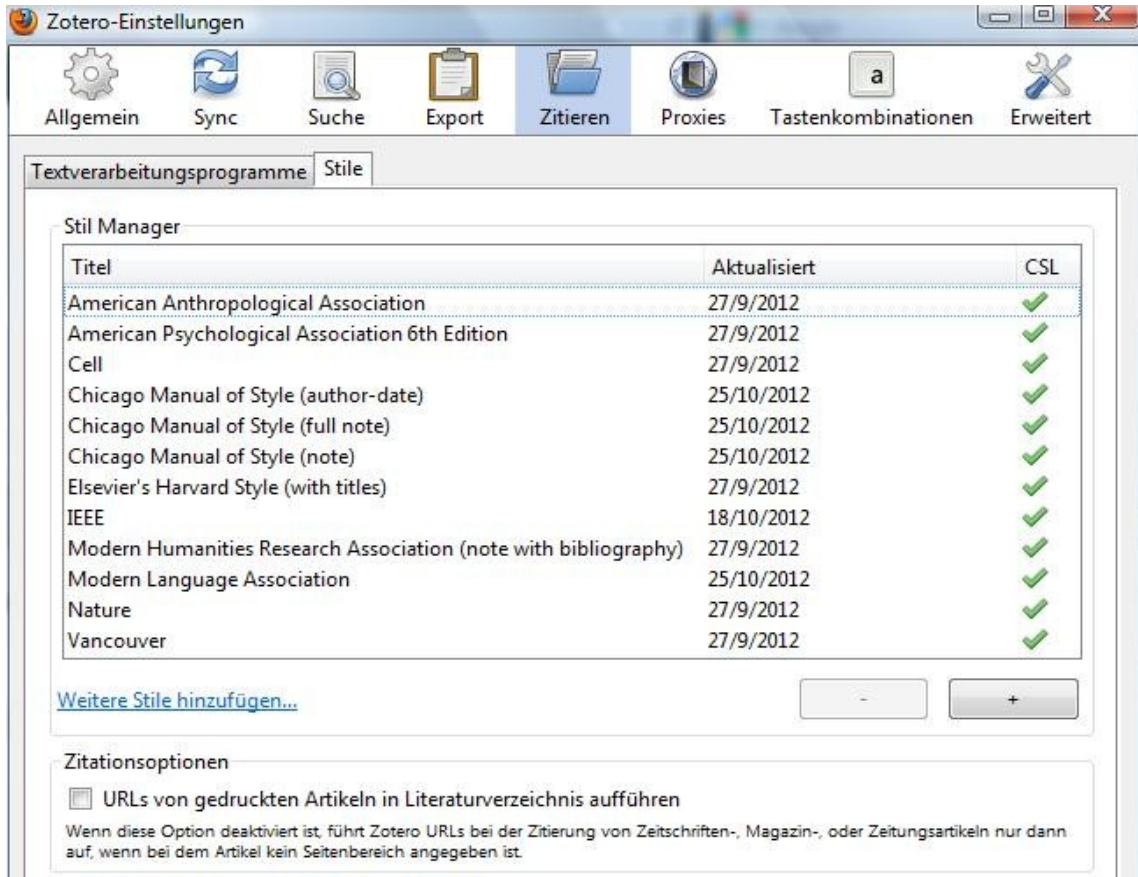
Zotero-Einstellungen

Allgemein Sync Suche Export Zitieren Proxies a Tastenkombinationen Erweitert

Textverarbeitungsprogramme Stile

Stil Manager

| Titel | Aktualisiert | CSL |
|---|---|---|
| American Anthropological Association | 27/9/2012 | ✓ |
| American Psychological Association 6th Edition | 27/9/2012 | ✓ |
| Cell | 27/9/2012 | ✓ |
| Chicago Manual of Style (author-date) | 25/10/2012 | ✓ |
| Chicago Manual of Style (full note) | 25/10/2012 | ✓ |
| Chicago Manual of Style (note) | 25/10/2012 | ✓ |
| Elsevier's Harvard Style (with titles) | 27/9/2012 | ✓ |
| IEEE | 18/10/2012 | ✓ |
| Modern Humanities Research Association (note with bibliography) | 27/9/2012 | ✓ |
| Modern Language Association | 25/10/2012 | ✓ |
| Nature | 27/9/2012 | ✓ |
| Vancouver | 27/9/2012 | ✓ |

Weitere Stile hinzufügen...

-

+

Zitationsoptionen

URLs von gedruckten Artikeln in Literaturverzeichnis aufführen

Wenn diese Option deaktiviert ist, führt Zotero URLs bei der Zitierung von Zeitschriften-, Magazin-, oder Zeitungsartikeln nur dann auf, wenn bei dem Artikel kein Seitenbereich angegeben ist.